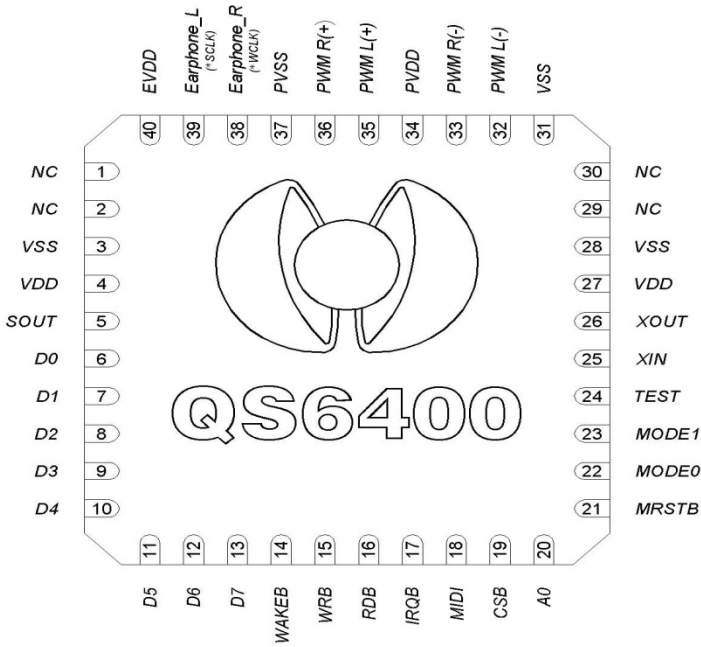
EVDD
Earphone_L (*SCLK)
Earphone_R (*WCLK)
PVSS
PWM R(+)
PWM L(+)
PVDD
PWM R(-)
PWM L(-)
VSS

40
39
38
37
36
35
34
33
32
31

NC 1
NC 2
VSS 3
VDD 4
SOUT 5
D0 6
D1 7
D2 8
D3 9
D4 10

30 NC
29 NC
28 VSS
27 VDD
26 XOUT
25 XIN
24 TEST
23 MODE1
22 MODE0
21 MRSTB

QS6400

11
12
13
14
15
16
17
18
19
20

D5
D6
D7
WAKEB
WRB
RDB
IRQB
MIDI
CSB
A0